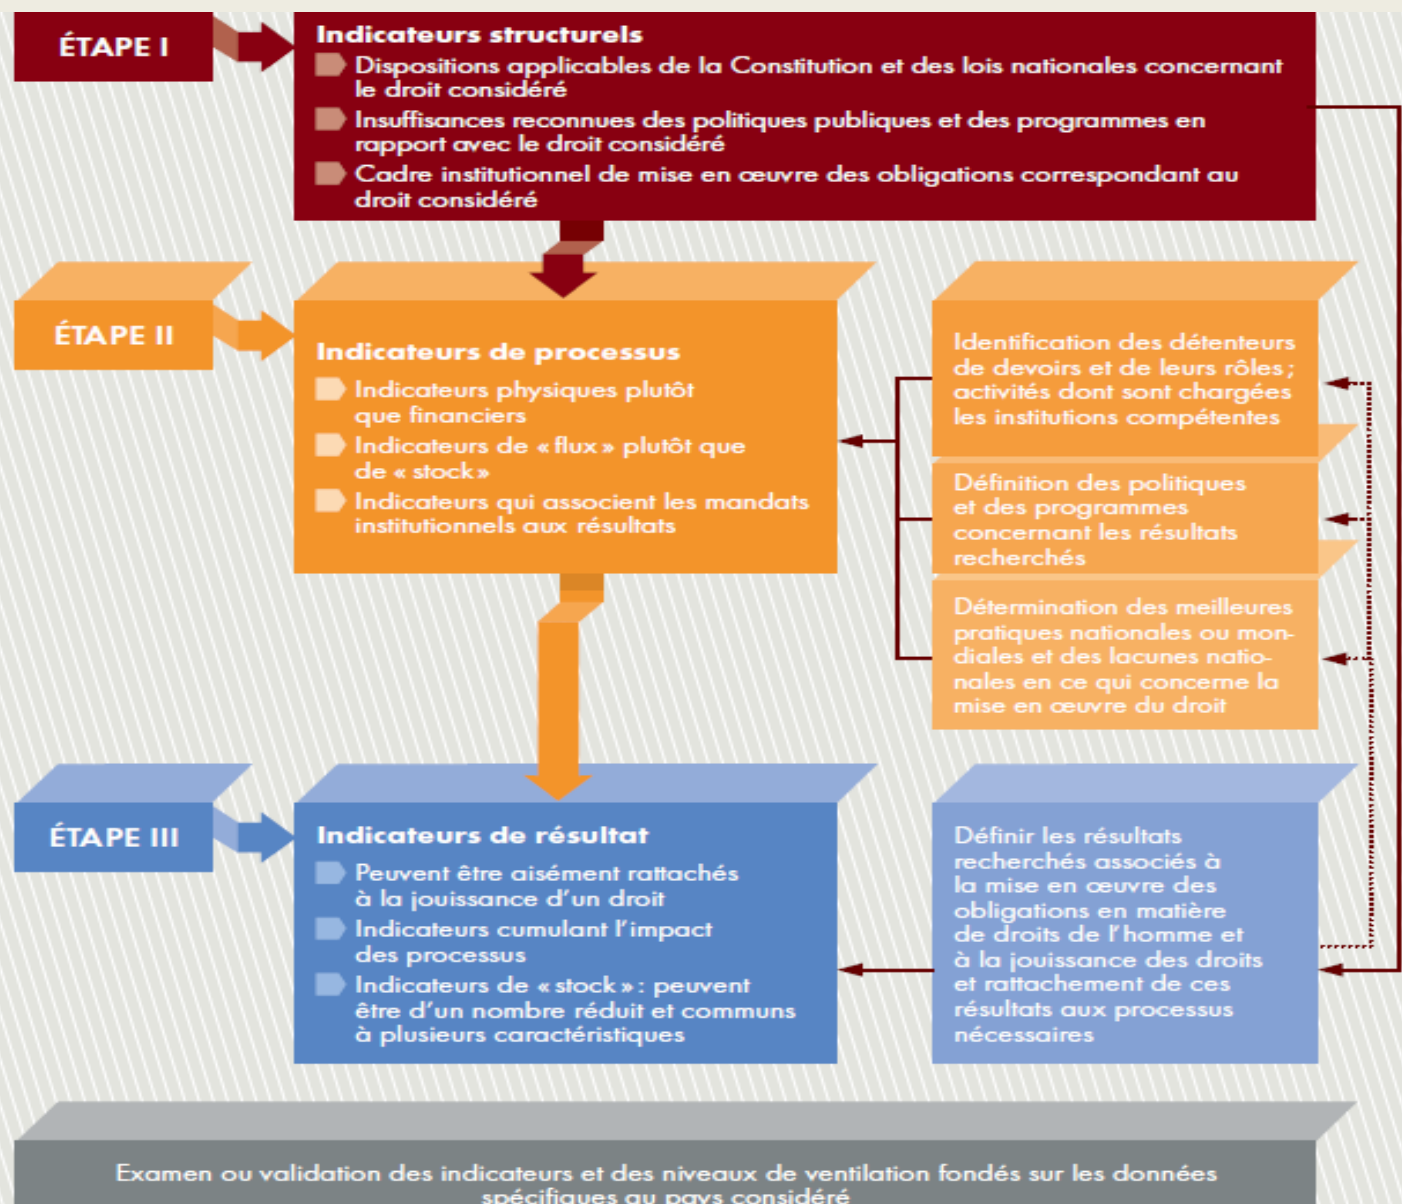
ÉTAPE I

Indicateurs structurels

Dispositions applicables de la Constitution et des lois nationales concernant le droit considéré

Insuffisances reconnues des politiques publiques et des programmes en rapport avec le droit considéré

Cadre institutionnel de mise en œuvre des obligations correspondant au droit considéré

ÉTAPE II

Indicateurs de processus

Indicateurs physiques plutôt que financiers

Indicateurs de « flux » plutôt que de « stock »

Indicateurs qui associent les mandats institutionnels aux résultats

Identification des détenteurs de devoirs et de leurs rôles ; activités dont sont chargées les institutions compétentes

Définition des politiques et des programmes concernant les résultats recherchés

Détermination des meilleures pratiques nationales ou mondiales et des lacunes nationales en ce qui concerne la mise en œuvre du droit

ÉTAPE III

Indicateurs de résultat

Peuvent être aisément rattachés à la jouissance d'un droit

Indicateurs cumulant l'impact des processus

Indicateurs de « stock » : peuvent être d'un nombre réduit et communs à plusieurs caractéristiques

Définir les résultats recherchés associés à la mise en œuvre des obligations en matière de droits de l'homme et à la jouissance des droits et rattachement de ces résultats aux processus nécessaires

Examen ou validation des indicateurs et des niveaux de ventilation fondés sur les données spécifiques au pays considéré